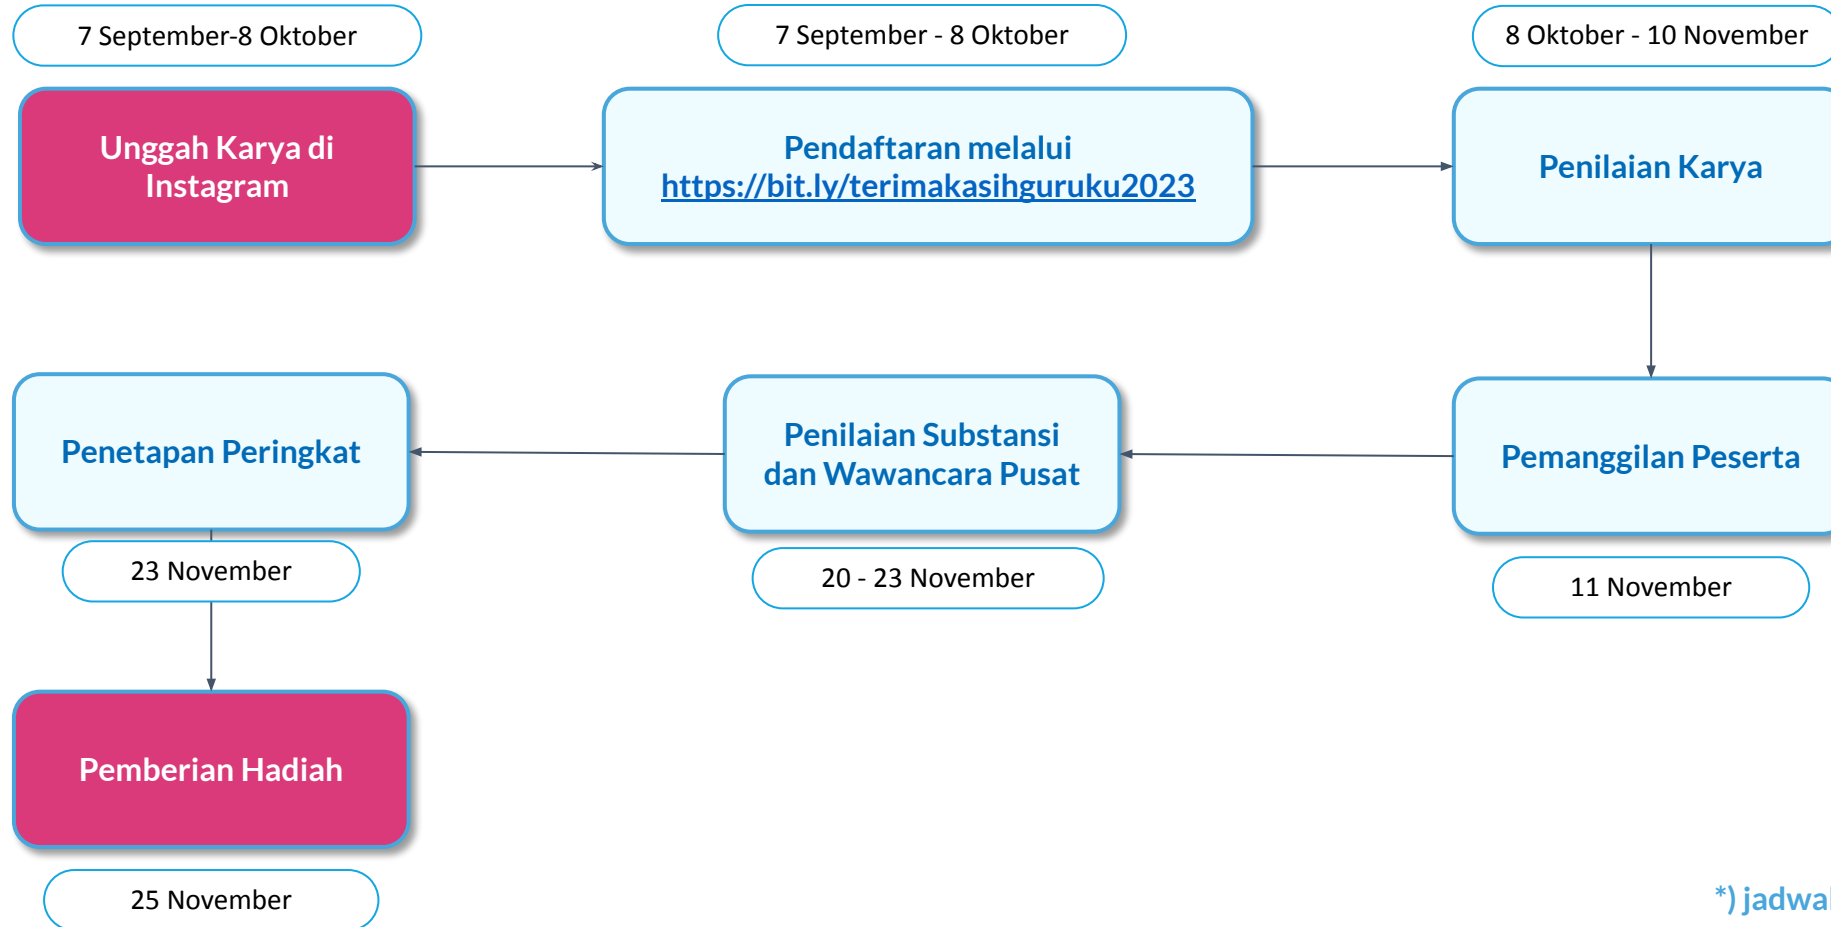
7 September-8 Oktober

Unggah Karya di Instagram

7 September - 8 Oktober

Pendaftaran melalui https://bit.ly/terimakasihguruku2023

8 Oktober - 10 November

Penilaian Karya

Pemanggilan Peserta

11 November

Penilaian Substansi dan Wawancara Pusat

20 - 23 November

Penetapan Peringkat

23 November

Pemberian Hadiah

25 November

*) jadwa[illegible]